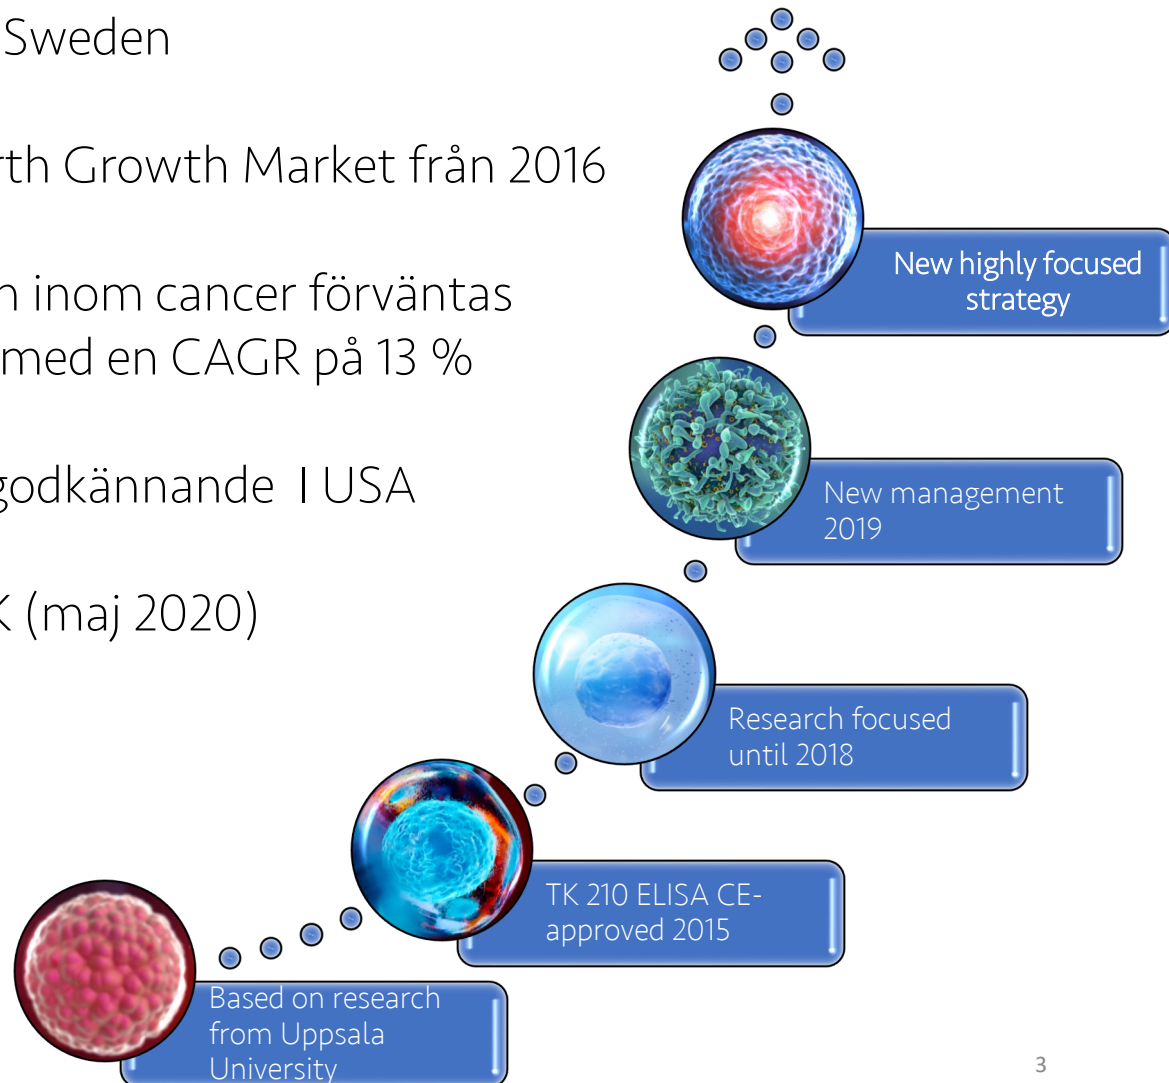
Sweden

rth Growth Market från 2016

n inom cancer förväntas
med en CAGR på 13 %

godkännande I USA

K (maj 2020)

New highly focused strategy

New management 2019

Research focused until 2018

TK 210 ELISA CE-approved 2015

Based on research from Uppsala University

3